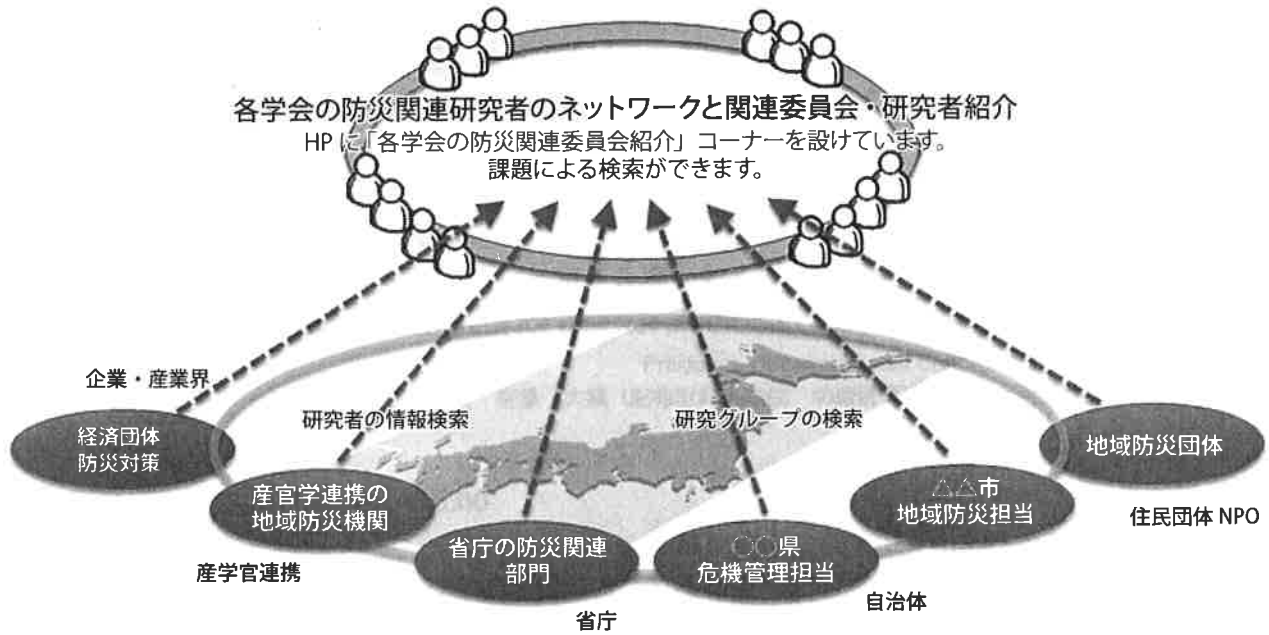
各学会の防災関連研究者のネットワークと関連委員会・研究者紹介
HP に「各学会の防災関連委員会紹介」コーナーを設けています。
課題による検索ができます。

企業・産業界

研究者の情報検索

研究グループの検索

経済団体
防災対策

産官学連携の
地域防災機関

産学官連携

省庁の防災関連
部門

省庁

○○県
危機管理担当

自治体

△△市
地域防災担当

地域防災団体

住民団体 NPO